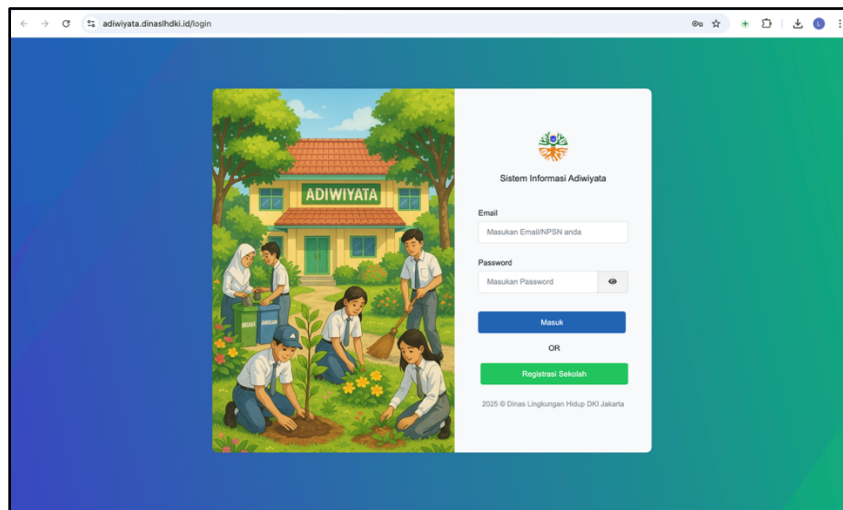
adiwiyata.dinaslhdki.id/login

ADIWIYATA

Sistem Informasi Adiwiyata

Email

Masukan Email/NPSN anda

Password

Masukan Password

Masuk

OR

Registrasi Sekolah

2025 © Dinas Lingkungan Hidup DKI Jakarta